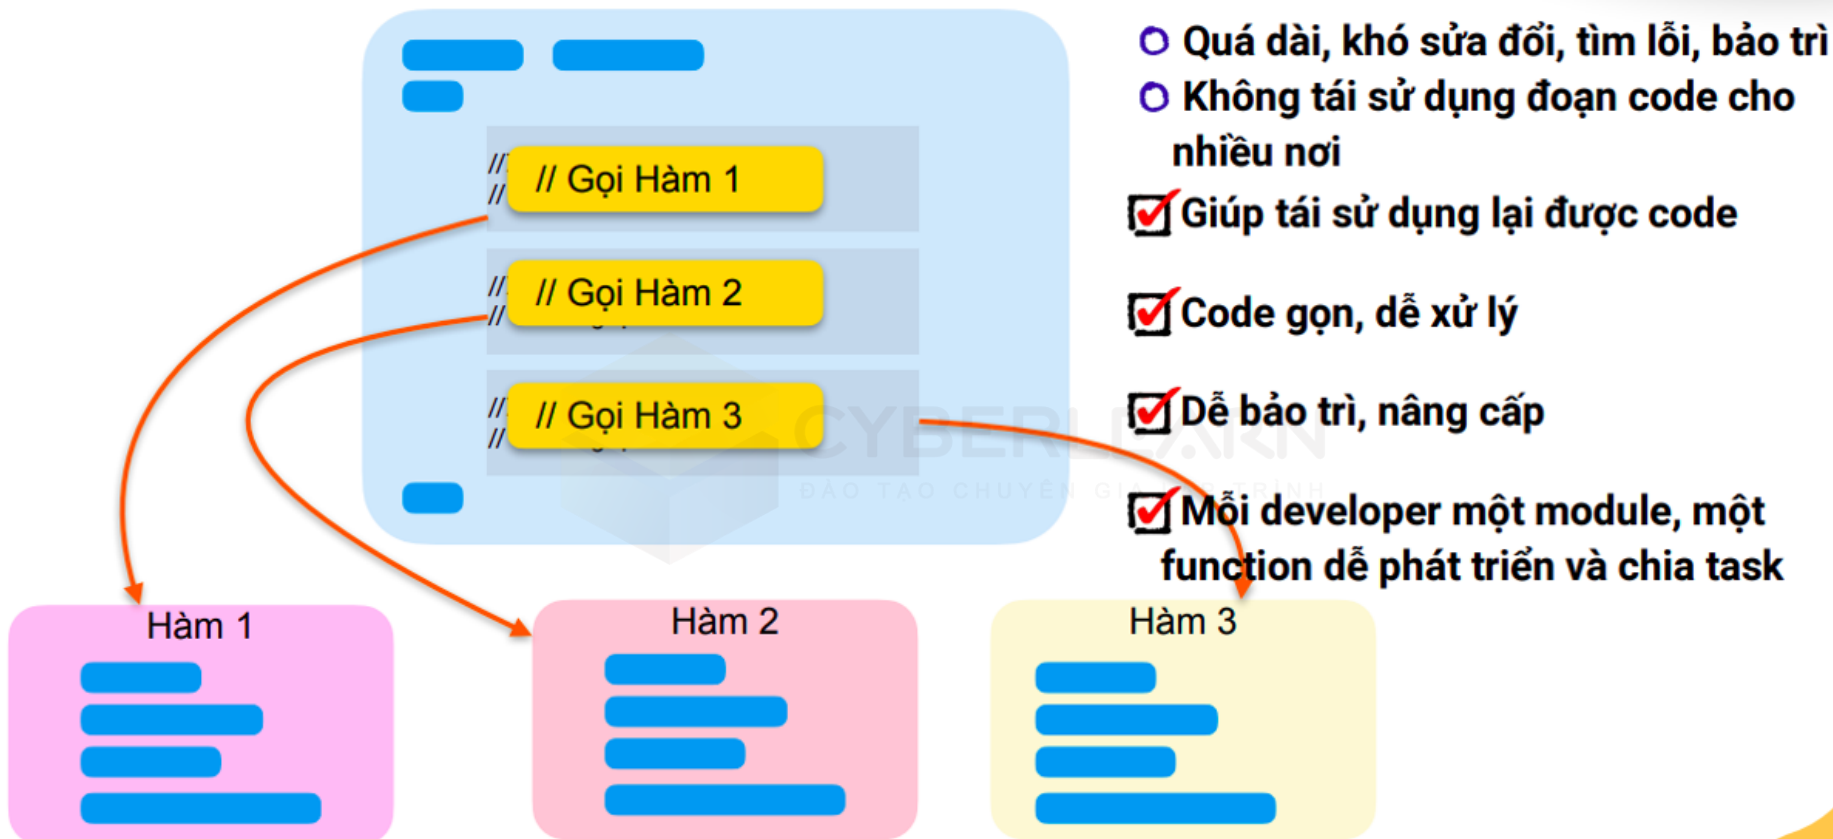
// Gọi Hàm 1

// Gọi Hàm 2

// Gọi Hàm 3

CYBERLEARN
ĐÀO TẠO CHUYÊN GIA LẬP TRÌNH

Hàm 1

Hàm 2

Hàm 3

Quá dài, khó sửa đổi, tìm lỗi, bảo trì

Không tái sử dụng đoạn code cho nhiều nơi

Giúp tái sử dụng lại được code

Code gọn, dễ xử lý

Dễ bảo trì, nâng cấp

Mỗi developer một module, một function dễ phát triển và chia task